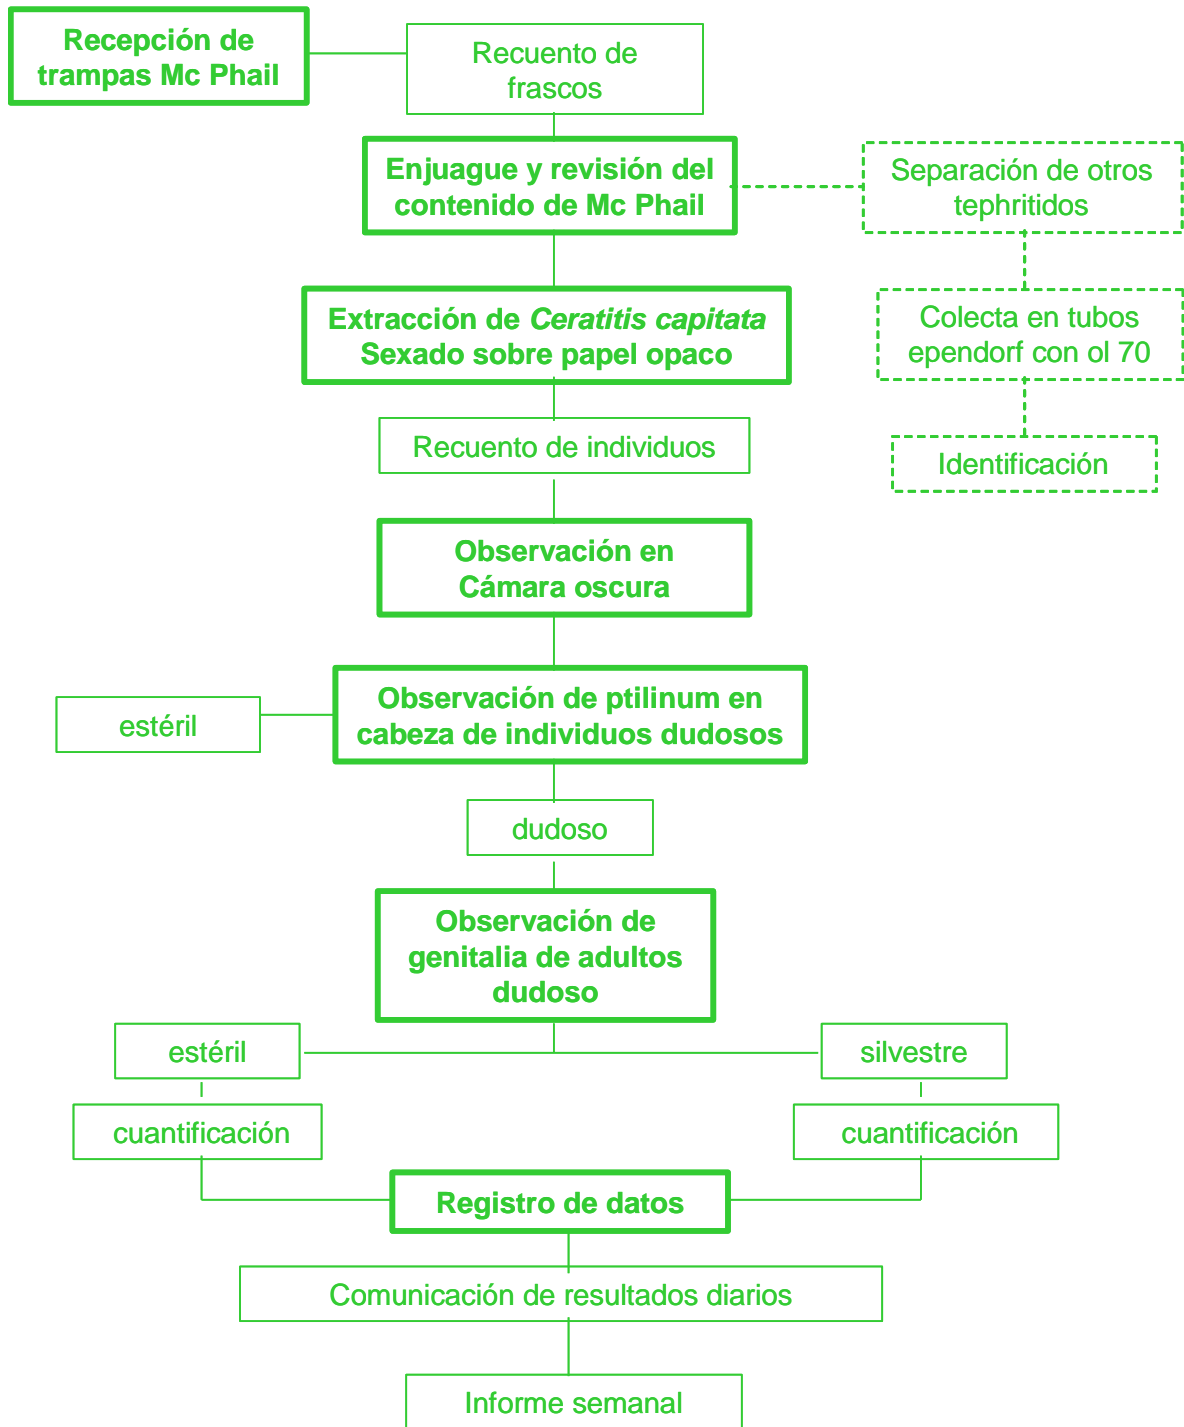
Recepción de trampas Mc Phail

Recuento de frascos

Enjuague y revisión del contenido de Mc Phail

Separación de otros tephritidos

Colecta en tubos ependorf con ol 70

Identificación

Extracción de *Ceratitis capitata* Sexado sobre papel opaco

Recuento de individuos

Observación en Cámara oscura

estéril

Observación de ptilinum en cabeza de individuos dudosos

dudoso

Observación de genitalia de adultos dudoso

estéril

silvestre

cuantificación

cuantificación

Registro de datos

Comunicación de resultados diarios

Informe semanal